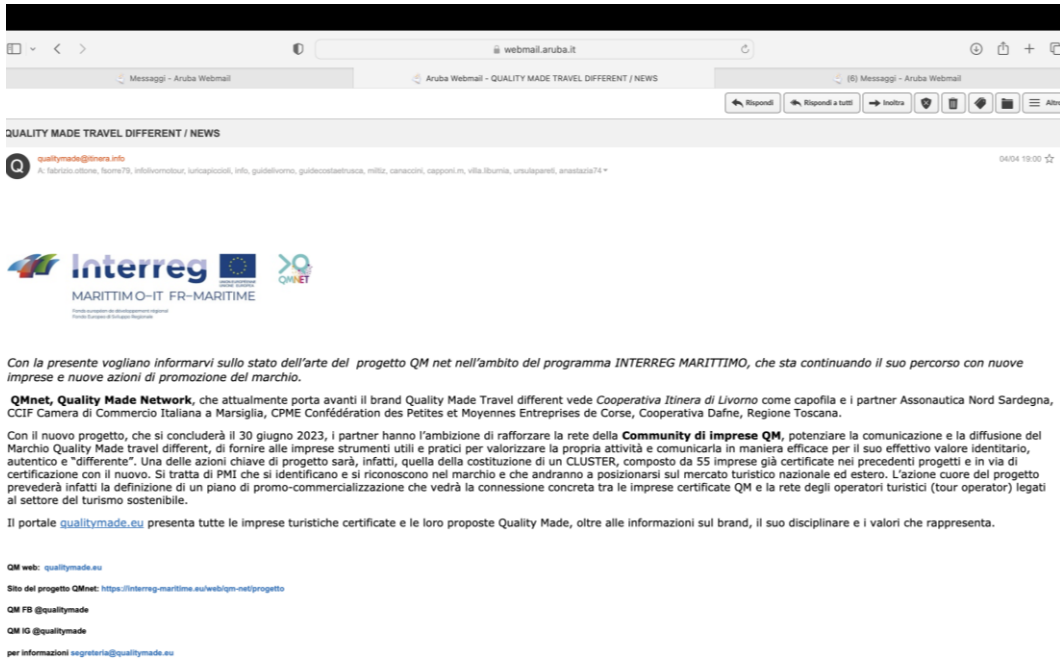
webmail.aruba.it

Messaggi – Aruba Webmail
Aruba Webmail - QUALITY MADE TRAVEL DIFFERENT / NEWS
(6) Messaggi – Aruba Webmail

Rispondi | Rispondi a tutti | Inoltra | Altro

QUALITY MADE TRAVEL DIFFERENT / NEWS

qualitymade@itinera.info
A: fabrizio.ottone, fsorrs79, infolivornotour, luricapiccioli, info, guidelivorno, guidecostaetrusca, miltiz, canaccini, capponi.m, villa.liburnia, ursulapareti, anastazia74
04/04 19:00

Interreg
MARITTIMO-IT FR-MARITIME
Fonds européen de développement régional
Fondo Europeo di Sviluppo Regionale
QMNET

Con la presente vogliano informarvi sullo stato dell'arte del progetto QM net nell'ambito del programma INTERREG MARITTIMO, che sta continuando il suo percorso con nuove imprese e nuove azioni di promozione del marchio.

QMnet, Quality Made Network, che attualmente porta avanti il brand Quality Made Travel different vede Cooperativa Itinera di Livorno come capofila e i partner Assonautica Nord Sardegna, CCIF Camera di Commercio Italiana a Marsiglia, CPME Confédération des Petites et Moyennes Entreprises de Corse, Cooperativa Dafne, Regione Toscana.

Con il nuovo progetto, che si concluderà il 30 giugno 2023, i partner hanno l'ambizione di rafforzare la rete della Community di imprese QM, potenziare la comunicazione e la diffusione del Marchio Quality Made travel different, di fornire alle imprese strumenti utili e pratici per valorizzare la propria attività e comunicarla in maniera efficace per il suo effettivo valore identitario, autentico e "differente". Una delle azioni chiave di progetto sarà, infatti, quella della costituzione di un CLUSTER, composto da 55 imprese già certificate nei precedenti progetti e in via di certificazione con il nuovo. Si tratta di PMI che si identificano e si riconoscono nel marchio e che andranno a posizionarsi sul mercato turistico nazionale ed estero. L'azione cuore del progetto prevederà infatti la definizione di un piano di promo-commercializzazione che vedrà la connessione concreta tra le imprese certificate QM e la rete degli operatori turistici (tour operator) legati al settore del turismo sostenibile.

Il portale qualitymade.eu presenta tutte le imprese turistiche certificate e le loro proposte Quality Made, oltre alle informazioni sul brand, il suo disciplinare e i valori che rappresenta.

QM web: qualitymade.eu
Sito del progetto QMnet: https://interreg-maritime.eu/web/qm-net/progetto
QM FB @qualitymade
QM IG @qualitymade
per informazioni segreteria@qualitymade.eu